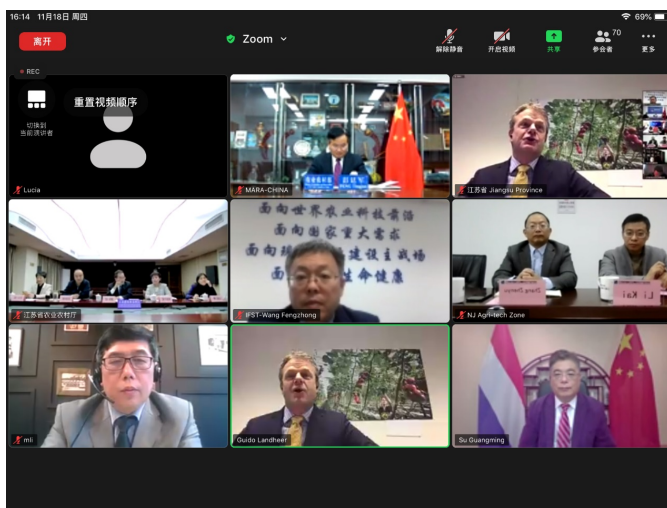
16:14 11月18日 周四

69%

离开

Zoom

解除静音

开启视频

共享

70

参会者

更多

REC

切换到当前演讲者

重置视频顺序

Lucia

MARA-CHINA

江苏省 Jiangsu Province

江苏省农业农村厅

面向世界农业科技前沿
面向国家重大需求
面向现代农业建设主战场
面向人民生命健康

IFST-Wang Fengzhong

Li Kai

NJ Agri-tech Zone

mli

Guido Landheer

Su Guangming